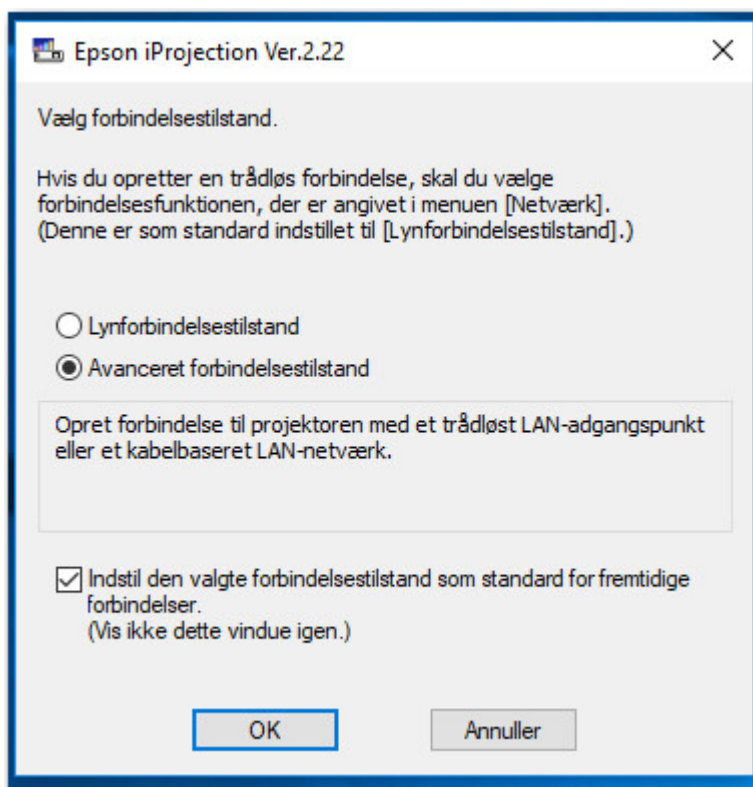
Epson iProjection Ver.2.22

Vælg forbindelsestilstand.

Hvis du opretter en trådløs forbindelse, skal du vælge forbindelsesfunktionen, der er angivet i menuen [Netværk]. (Denne er som standard indstillet til [Lynforbindelsestilstand].)

Lynforbindelsestilstand

Avanceret forbindelsestilstand

Opret forbindelse til projektoren med et trådløst LAN-adgangspunkt eller et kabelbaseret LAN-netværk.

Indstil den valgte forbindelsestilstand som standard for fremtidige forbindelser.
(Vis ikke dette vindue igen.)

OK

Annuller